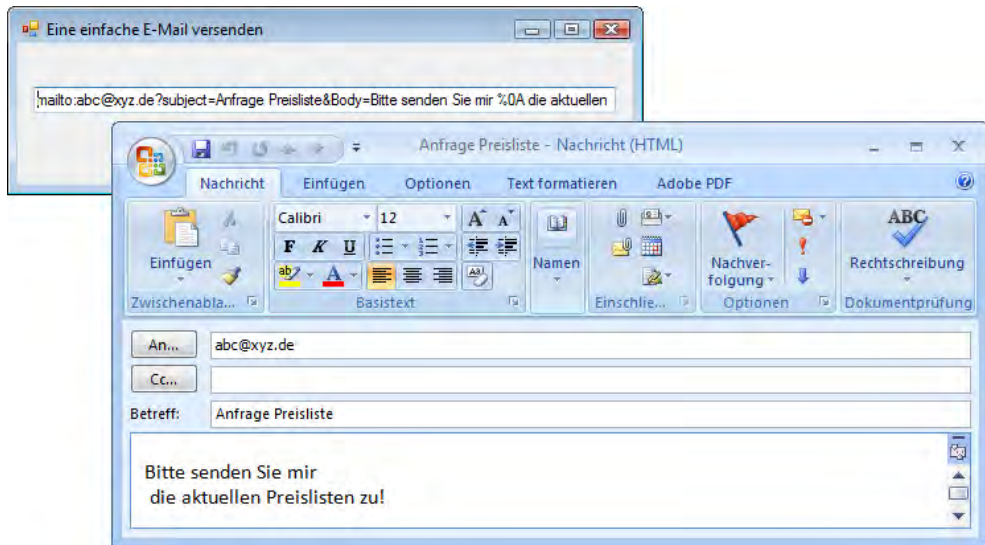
Eine einfache E-Mail versenden

mailto:abc@xyz.de?subject=Anfrage Preisliste&Body=Bitte senden Sie mir %0A die aktuellen

Anfrage Preisliste - Nachricht (HTML)

Nachricht Einfügen Optionen Text formatieren Adobe PDF

Einfügen
Zwischenabla...

Calibri 12
F K U
Basistext

Namen

Einschlie...

Nachverfolgung
Optionen

ABC
Rechtschreibung
Dokumentprüfung

An... abc@xyz.de
Cc...
Betreff: Anfrage Preisliste

Bitte senden Sie mir
die aktuellen Preislisten zu!